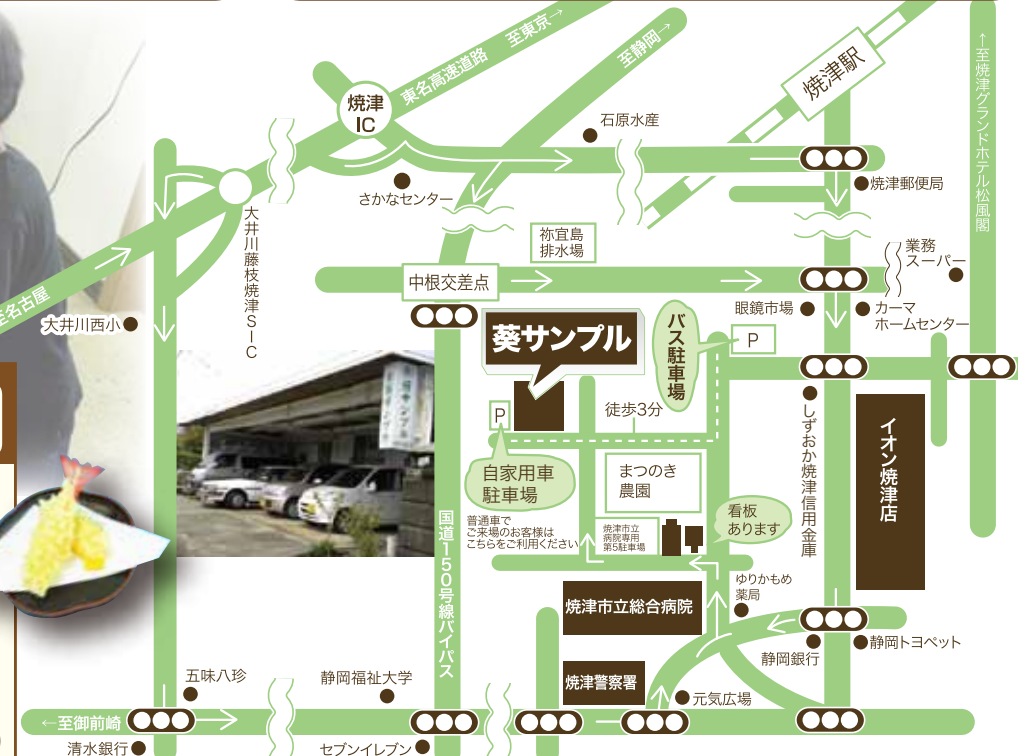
焼津IC
東名高速道路　至東京→
至静岡→
焼津駅
↑至焼津グランドホテル松風閣
石原水産
さかなセンター
焼津郵便局
大井川藤枝焼津SIC
祢宜島排水場
業務スーパー
名古屋
中根交差点
眼鏡市場
カーマホームセンター
大井川西小
葵サンプル
バス駐車場
P
P
徒歩3分
しずおか焼津信用金庫
イオン焼津店
自家用車駐車場
まつのき農園
普通車でご来場のお客様はこちらをご利用ください
焼津市立病院専用第5駐車場
看板あります
国道150号線バイパス
ゆりかもめ薬局
焼津市立総合病院
静岡トヨペット
静岡銀行
五味八珍
静岡福祉大学
焼津警察署
元気広場
←至御前崎
清水銀行
セブンイレブン